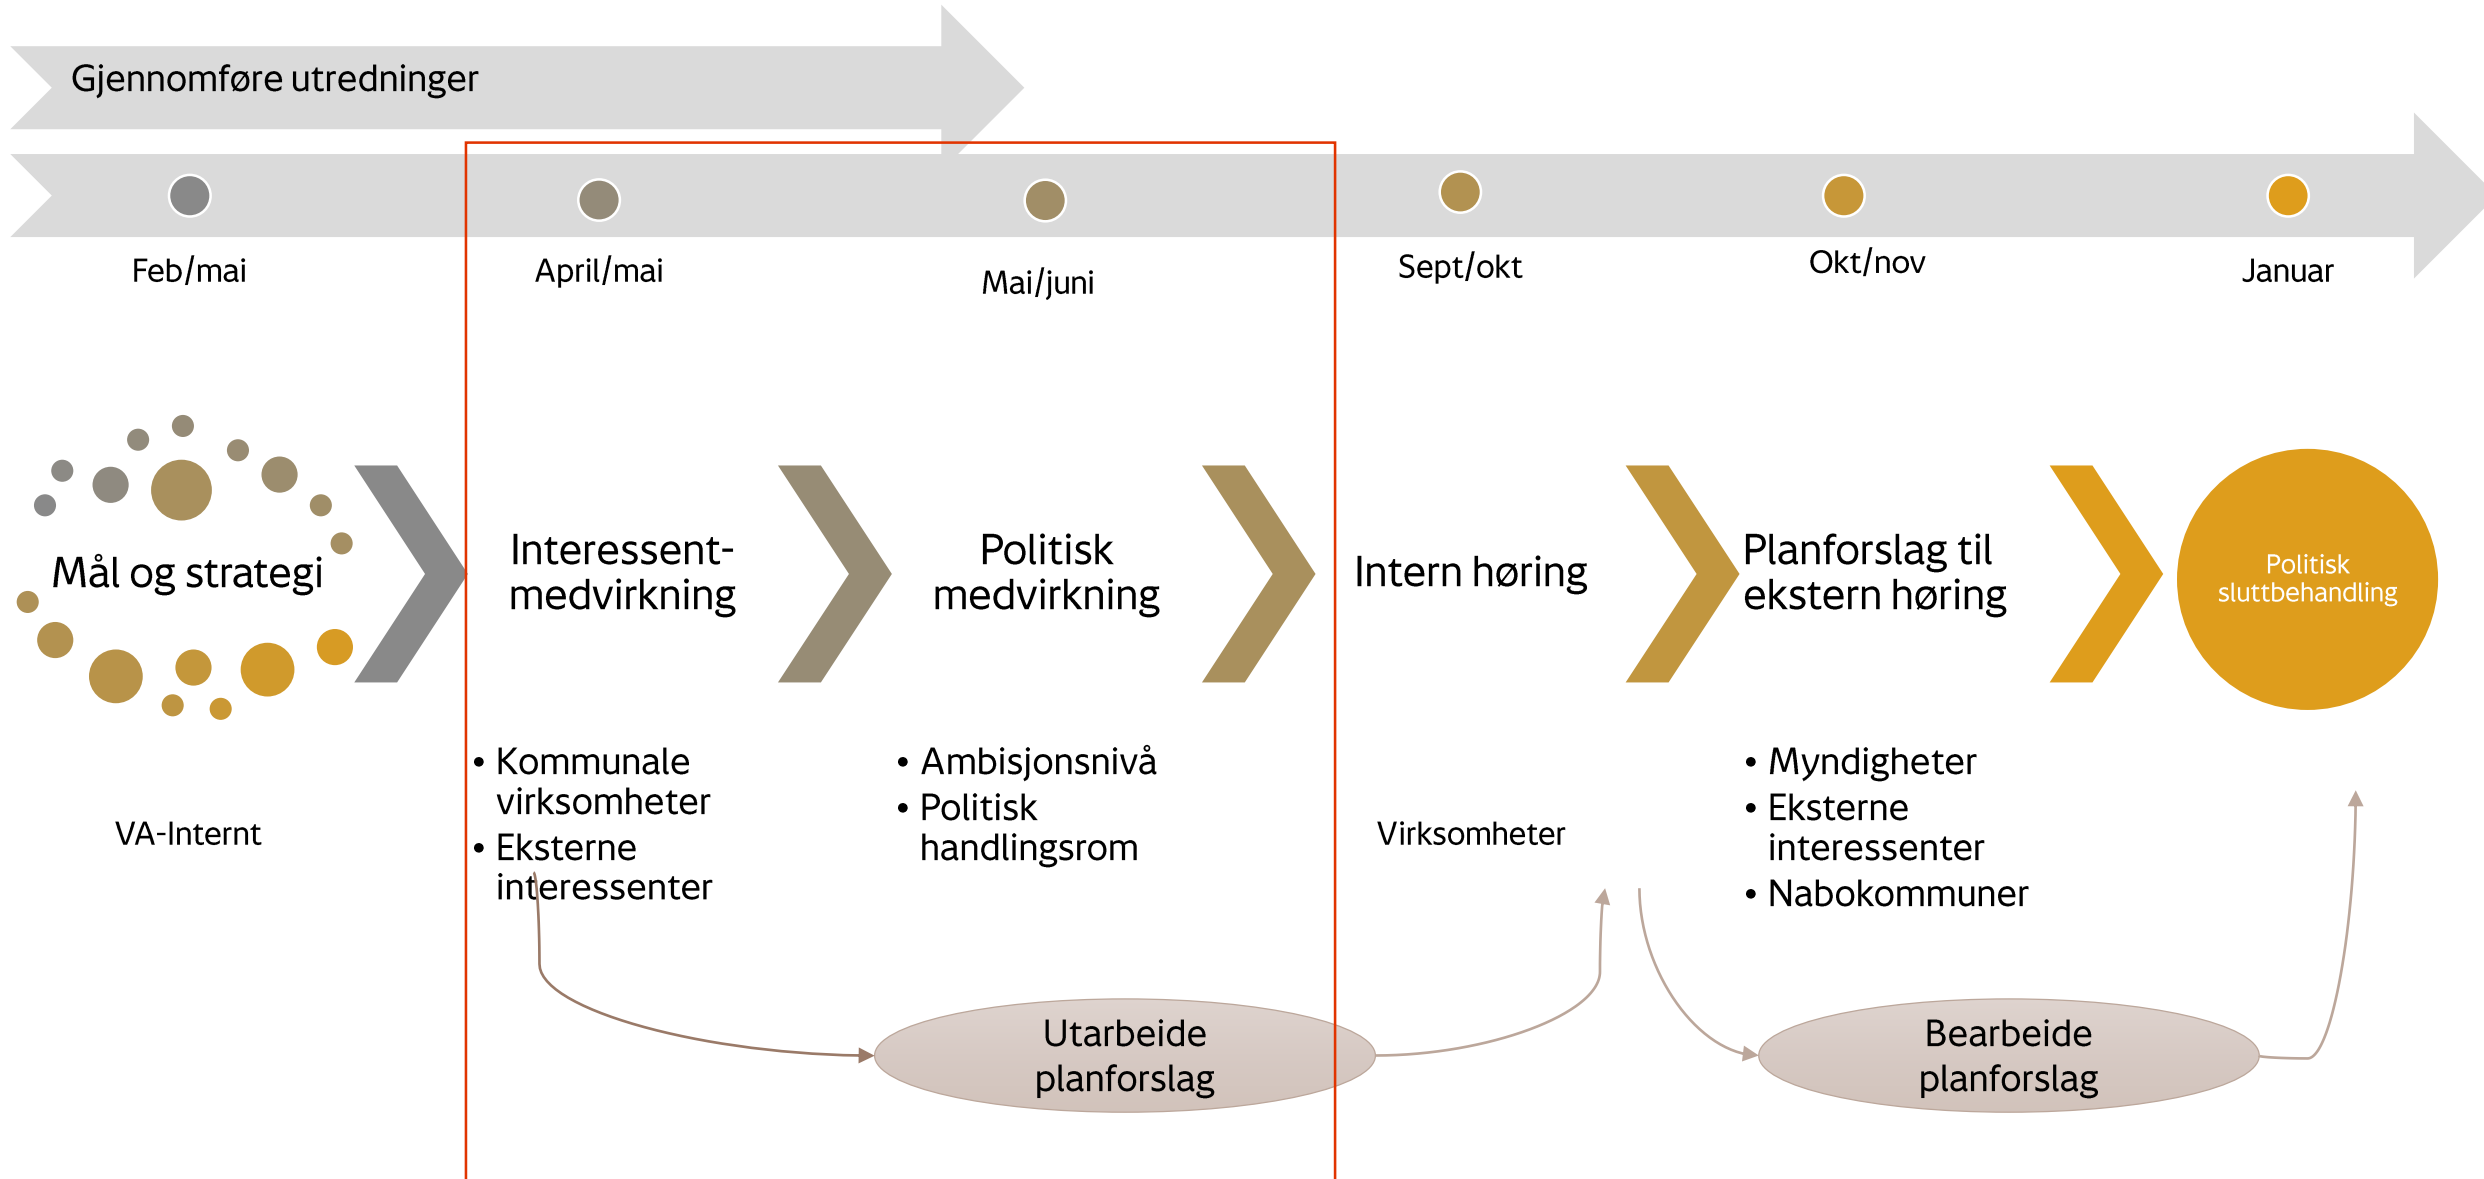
Gjennomføre utredninger

Feb/mai

April/mai

Mai/juni

Sept/okt

Okt/nov

Januar

Mål og strategi

Interessent-medvirkning

Politisk medvirkning

Intern høring

Planforslag til ekstern høring

Politisk sluttbehandling

VA-Internt

• Kommunale virksomheter
• Eksterne interessenter

• Ambisjonsnivå
• Politisk handlingsrom

Virksomheter

• Myndigheter
• Eksterne interessenter
• Nabokommuner

Utarbeide planforslag

Bearbeide planforslag